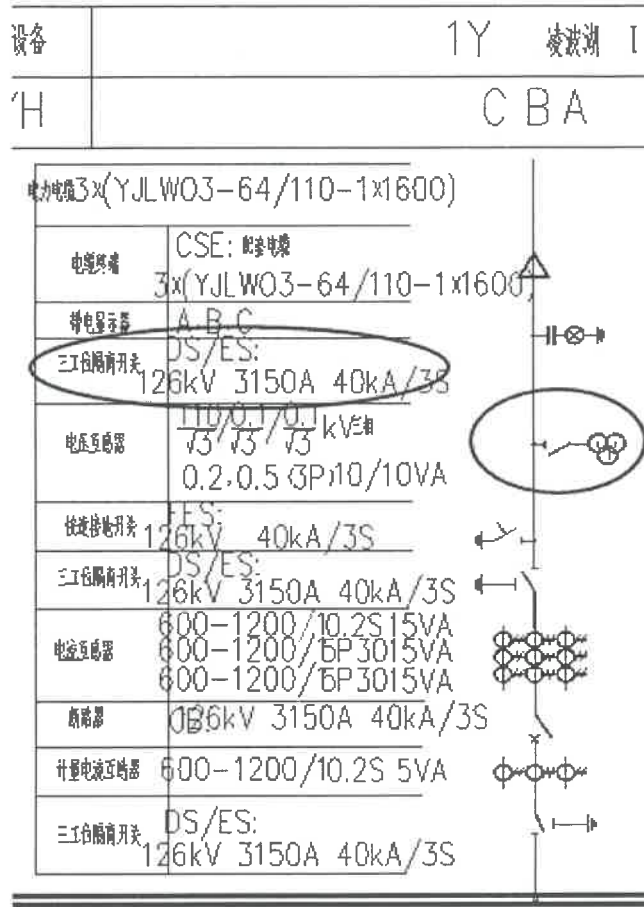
| 设备 | 1Y 凌波湖 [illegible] |
|---|---|
| 'H | C B A |

电力电缆3x(YJLWO3-64/110-1x1600)

| 电缆终端 | CSE: 配套电缆 3x(YJLWO3-64/110-1x1600) |
|---|---|
| 带电显示器 | A B C |
| 三工位隔离开关 | DS/ES: 126kV 3150A 40kA/3S |
| 电压互感器 | $\frac{110}{\sqrt{3}}/\frac{0.1}{\sqrt{3}}/\frac{0.1}{\sqrt{3}}$ kV三相 0.2,0.5 (3P)10/10VA |
| 快速接地开关 | FES: 126kV 40kA/3S |
| 三工位隔离开关 | DS/ES: 126kV 3150A 40kA/3S |
| 电流互感器 | 600-1200/10.2S15VA 600-1200/5P3015VA 600-1200/5P3015VA |
| 断路器 | CB: 126kV 3150A 40kA/3S |
| 计量电流互感器 | 600-1200/10.2S 5VA |
| 三工位隔离开关 | DS/ES: 126kV 3150A 40kA/3S |